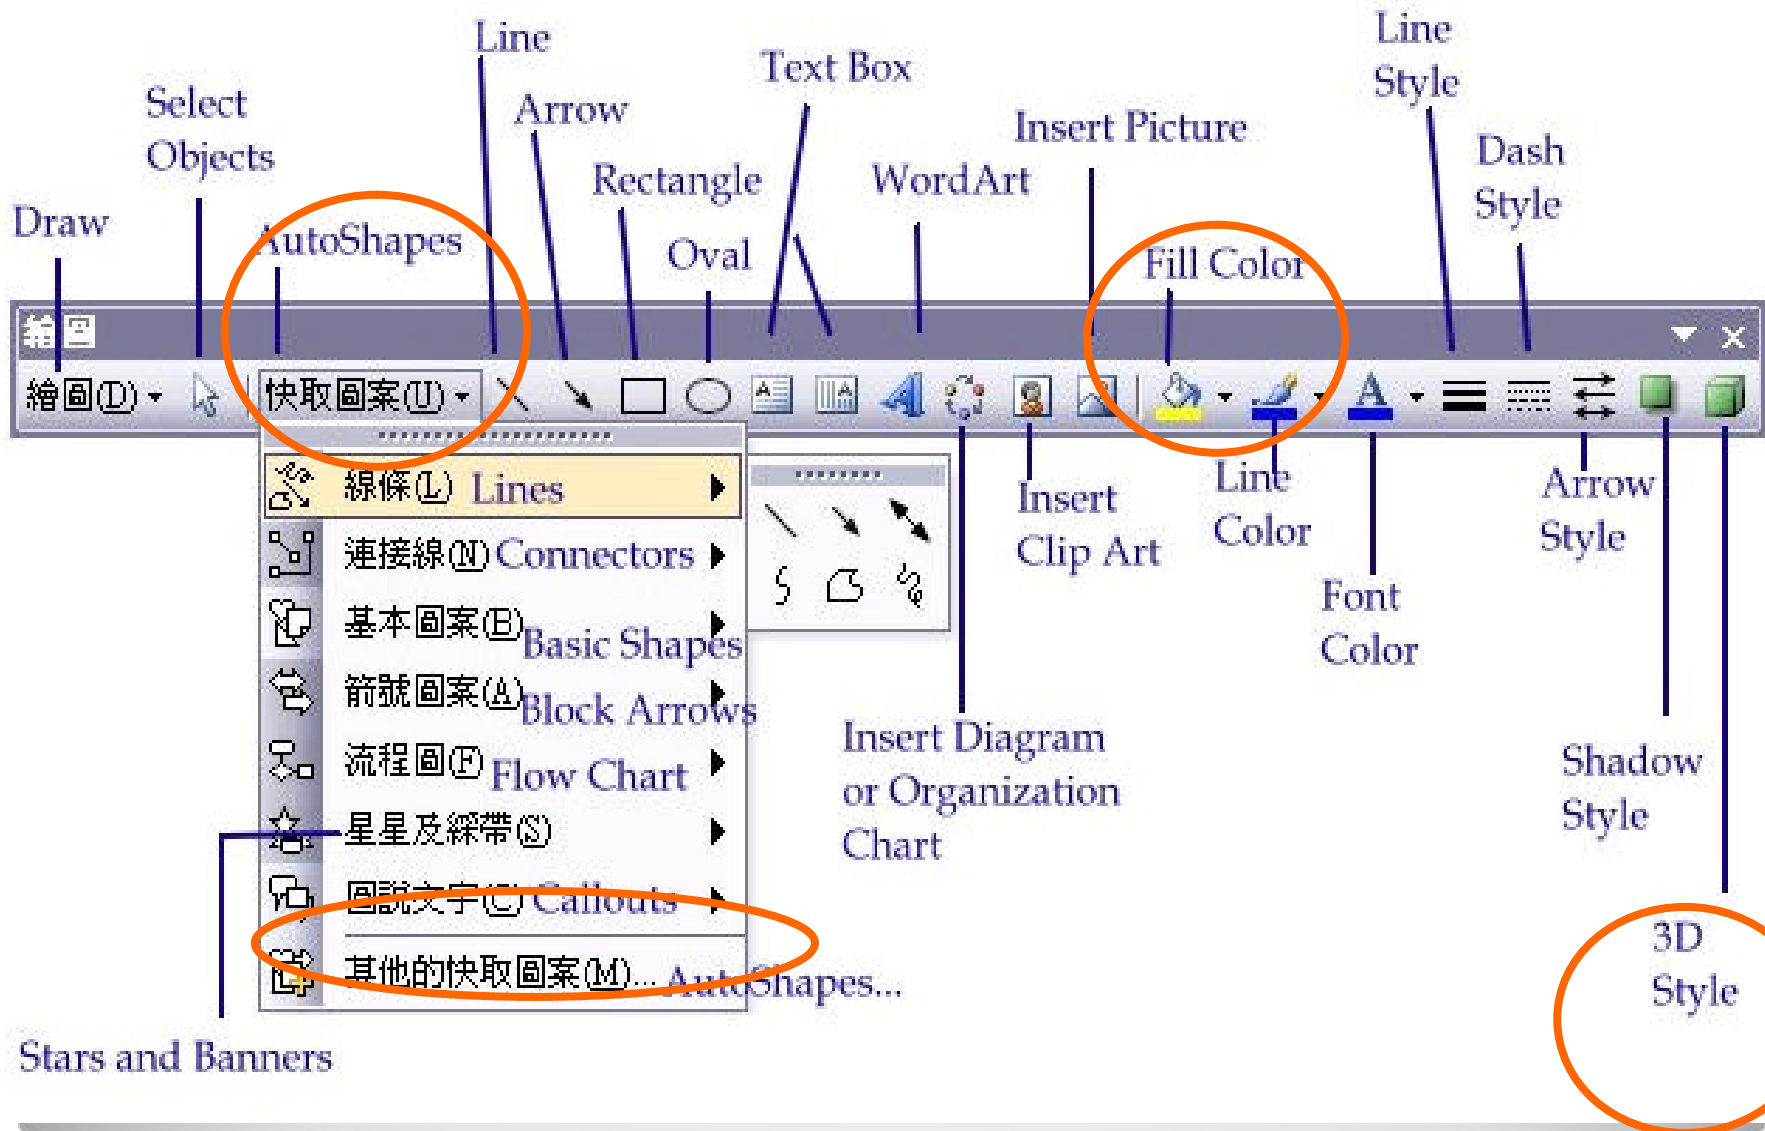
Line
Text Box
Line Style
Select Objects
Arrow
Insert Picture
Dash Style
Rectangle
WordArt
Draw
AutoShapes
Oval
Fill Color

繪圖

繪圖(D) 快取圖案(U)

線條(L) Lines
連接線(N) Connectors
基本圖案(B) Basic Shapes
箭號圖案(A) Block Arrows
流程圖(F) Flow Chart
星星及綵帶(S)
圖說文字(C) Callouts
其他的快取圖案(M)... AutoShapes...

Insert Clip Art
Line Color
Arrow Style
Font Color
Insert Diagram or Organization Chart
Shadow Style
3D Style
Stars and Banners